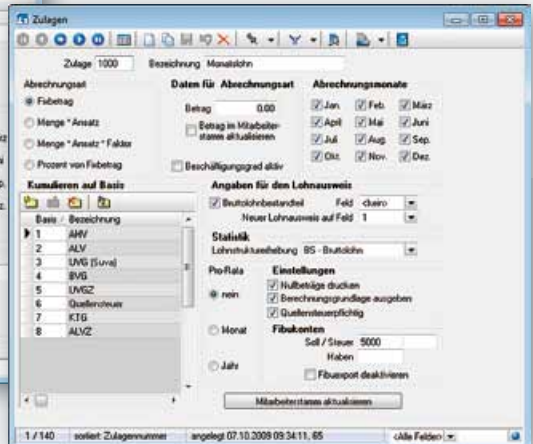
Zulagen

Zulage 1000 Bezeichnung Monatslohn

Abrechnungsart
Fixbetrag
Menge * Ansatz
Menge * Ansatz * Faktor
Prozent von Fixbetrag

Daten für Abrechnungsart
Betrag 0.00
Betrag im Mitarbeiterstamm aktualisieren

Beschäftigungsgrad aktiv

Abrechnungsmonate
Jan. Feb. März
April Mai Juni
Juli Aug. Sep.
Okt. Nov. Dez.

Kumulieren auf Basis

| Basis | Bezeichnung |
|---|---|
| 1 | AHV |
| 2 | ALV |
| 3 | UVG (Suva) |
| 4 | BVG |
| 5 | UVGZ |
| 6 | Quellensteuer |
| 7 | KTG |
| 8 | ALVZ |

Angaben für den Lohnausweis
Bruttolohnbestandteil Feld chairo
Neuer Lohnausweis auf Feld 1

Statistik
Lohnstrukturerhebung BS - Bruttolohn

Pro-Rata
nein
Monat
Jahr

Einstellungen
Nullbeträge drucken
Berechnungsgrundlage ausgeben
Quellensteuerpflichtig

Fibukonten
Soll / Steuer 5000
Haben
Fibuexport deaktivieren

Mitarbeiterstamm aktualisieren

1 / 140 sortiert: Zulagennummer angelegt 07.10.2009 09:34:11, 65 <Alle Felder>